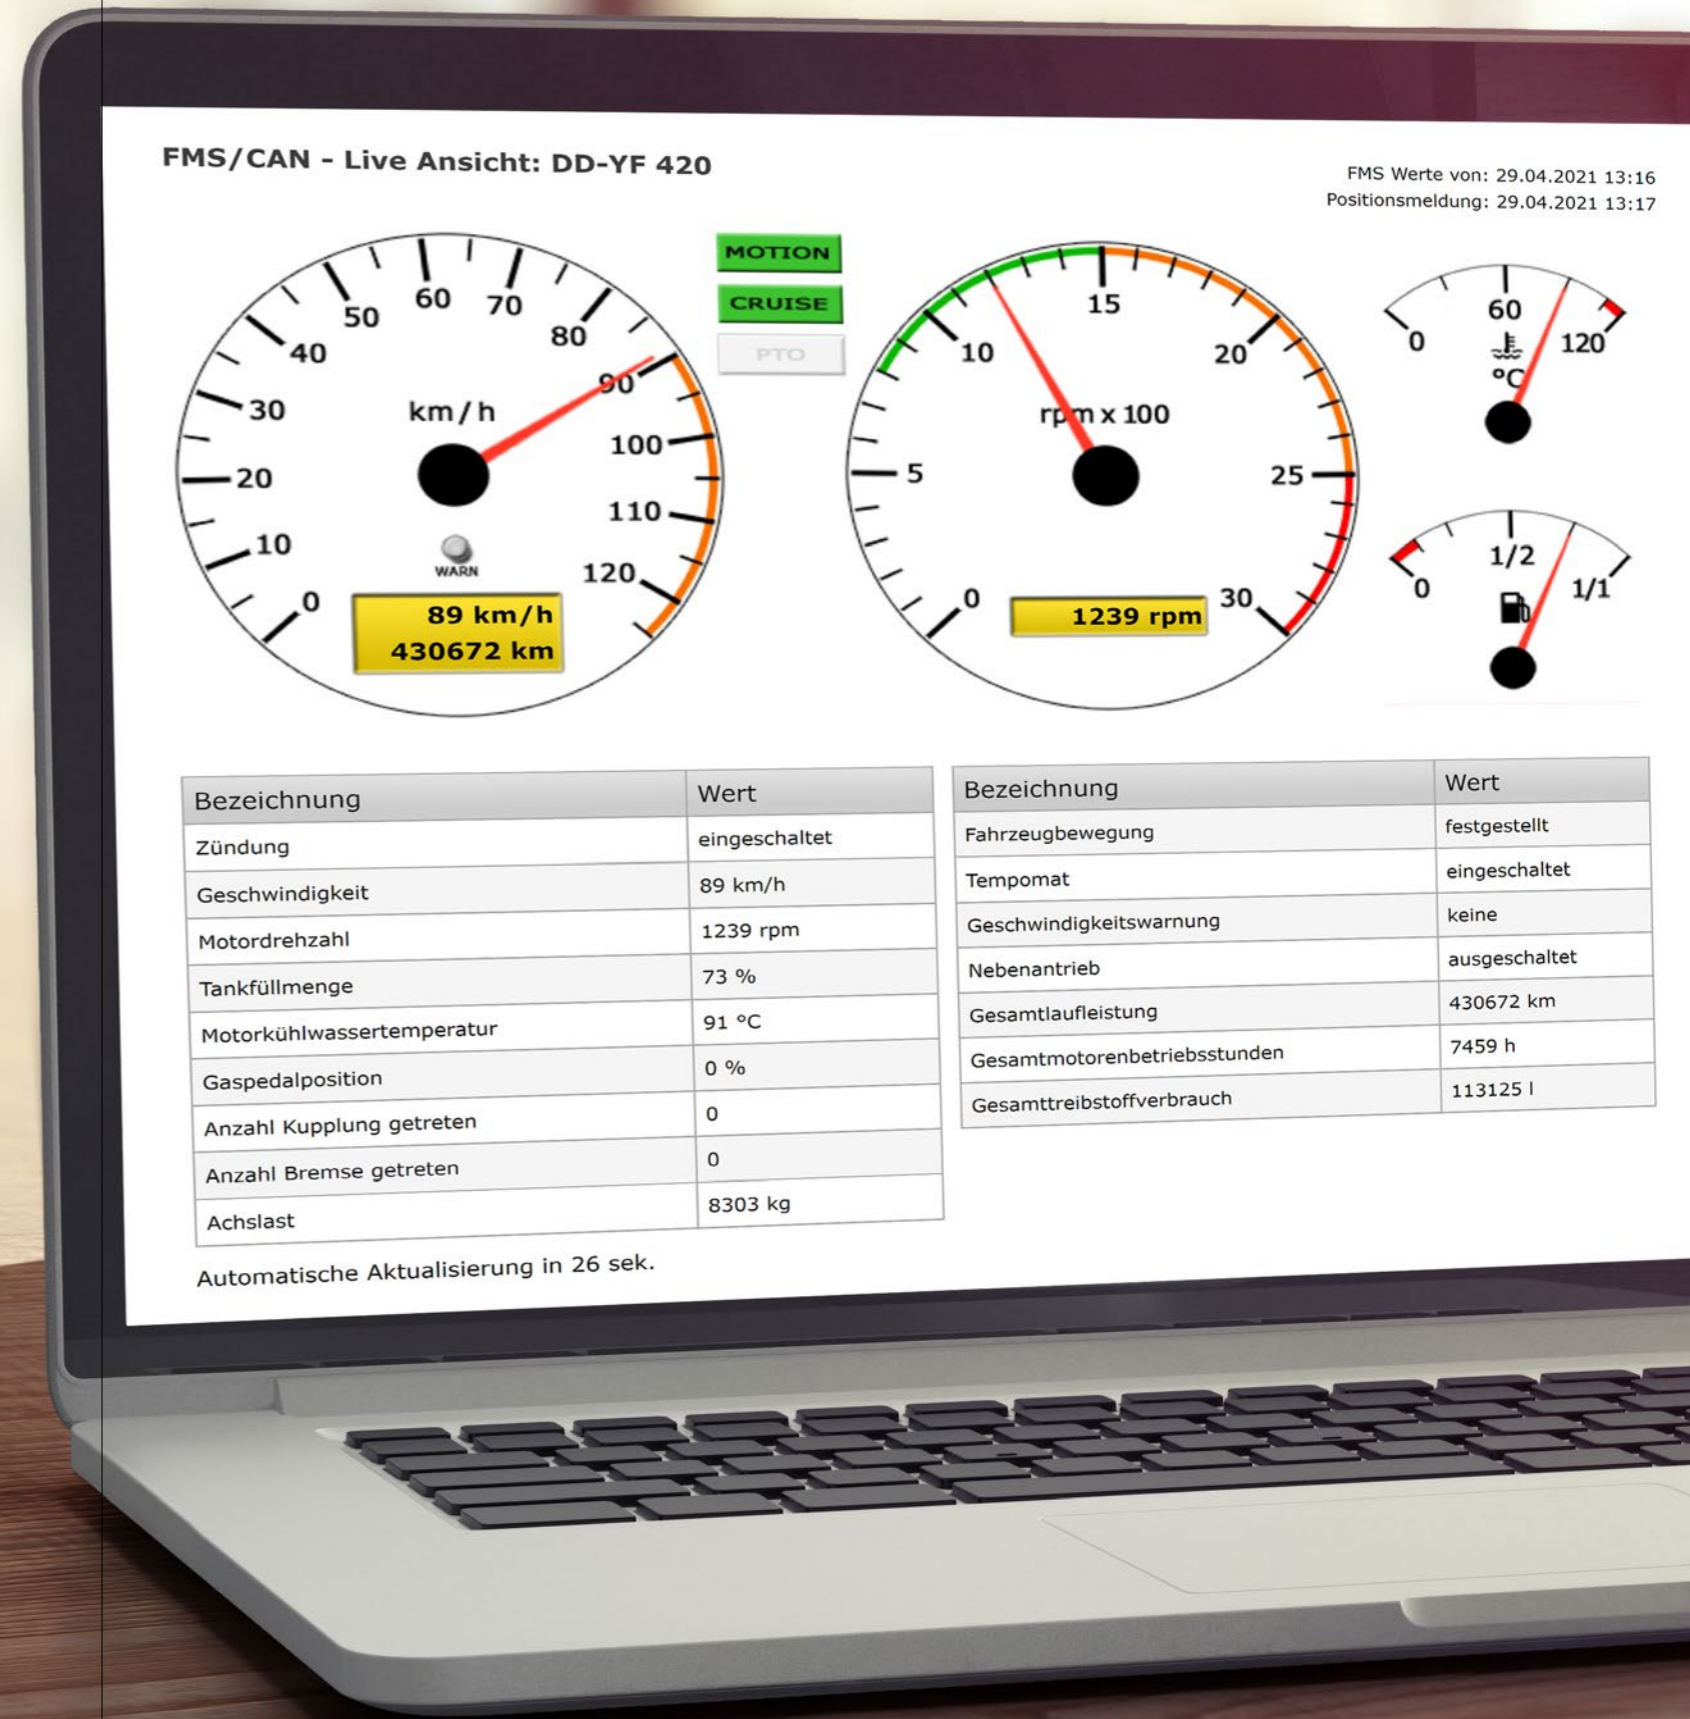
FMS/CAN - Live Ansicht: DD-YF 420

FMS Werte von: 29.04.2021 13:16
Positionsmeldung: 29.04.2021 13:17

MOTION
CRUISE
PTO

0 10 20 30 40 50 60 70 80 90 100 110 120
km / h
WARN
89 km/h
430672 km

0 5 10 15 20 25 30
rpm x 100
1239 rpm

0 60 120
°C

0 1/2 1/1

| Bezeichnung | Wert |
|---|---|
| Zündung | eingeschaltet |
| Geschwindigkeit | 89 km/h |
| Motordrehzahl | 1239 rpm |
| Tankfüllmenge | 73 % |
| Motorkühlwassertemperatur | 91 °C |
| Gaspedalposition | 0 % |
| Anzahl Kupplung getreten | 0 |
| Anzahl Bremse getreten | 0 |
| Achslast | 8303 kg |

| Bezeichnung | Wert |
|---|---|
| Fahrzeugbewegung | festgestellt |
| Tempomat | eingeschaltet |
| Geschwindigkeitswarnung | keine |
| Nebenantrieb | ausgeschaltet |
| Gesamtlaufleistung | 430672 km |
| Gesamtmotorenbetriebsstunden | 7459 h |
| Gesamttreibstoffverbrauch | 113125 l |

Automatische Aktualisierung in 26 sek.